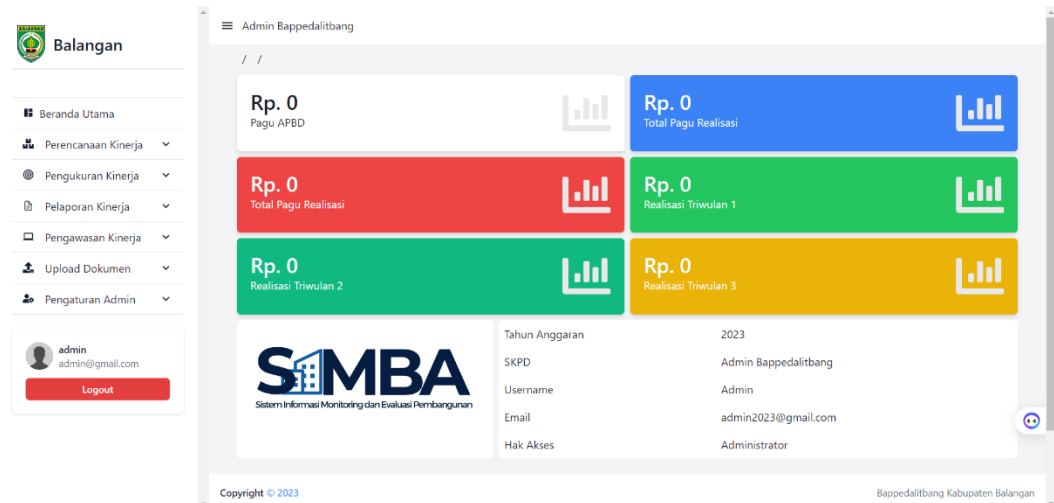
Balangan

Beranda Utama
Perencanaan Kinerja
Pengukuran Kinerja
Pelaporan Kinerja
Pengawasan Kinerja
Upload Dokumen
Pengaturan Admin

admin
admin@gmail.com
Logout

Admin Bappedalitbang

/ /

Rp. 0
Pagu APBD

Rp. 0
Total Pagu Realisasi

Rp. 0
Total Pagu Realisasi

Rp. 0
Realisasi Triwulan 1

Rp. 0
Realisasi Triwulan 2

Rp. 0
Realisasi Triwulan 3

SIMBA
Sistem Informasi Monitoring dan Evaluasi Pembangunan

| | |
|---|---|
| Tahun Anggaran | 2023 |
| SKPD | Admin Bappedalitbang |
| Username | Admin |
| Email | admin2023@gmail.com |
| Hak Akses | Administrator |

Copyright © 2023
Bappedalitbang Kabupaten Balangan